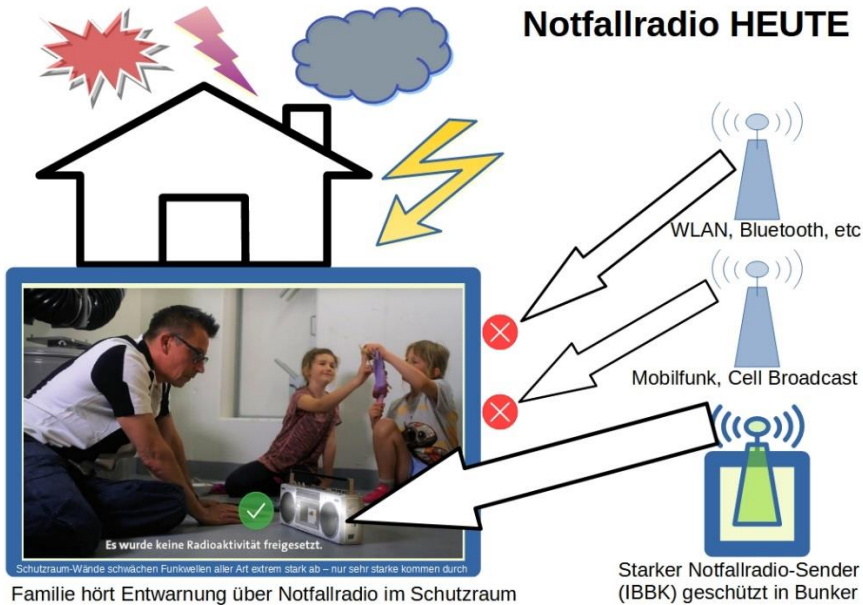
Notfallradio HEUTE

WLAN, Bluetooth, etc

Mobilfunk, Cell Broadcast

Es wurde keine Radioaktivität freigesetzt.

Schutzraum-Wände schwächen Funkwellen aller Art extrem stark ab – nur sehr starke kommen durch

Familie hört Entwarnung über Notfallradio im Schutzraum

Starker Notfallradio-Sender (IBBK) geschützt in Bunker